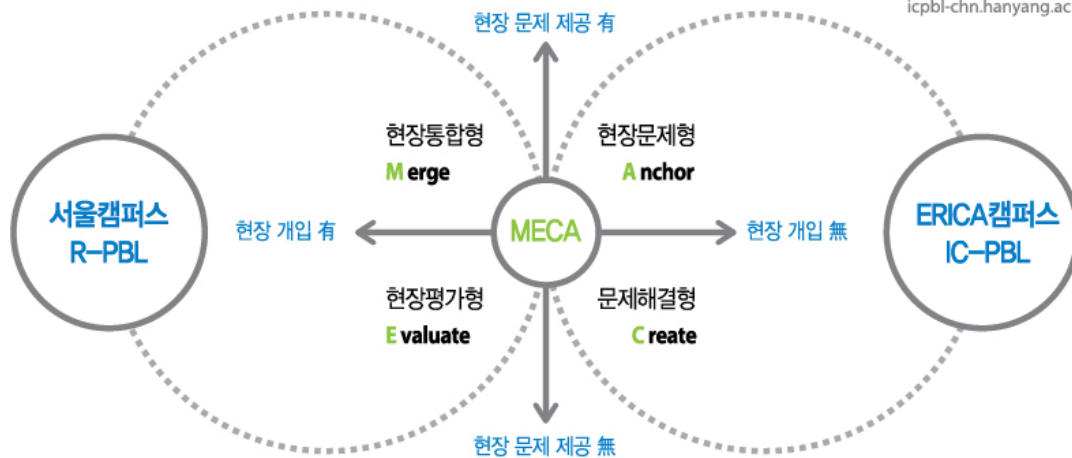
icpbl-chn.hanyang.ac

현장 문제 제공 有

서울캠퍼스
R-PBL

현장통합형
Merge

현장문제형
Anchor

현장 개입 有

MECA

현장 개입 無

ERICA캠퍼스
IC-PBL

현장평가형
Evaluate

문제해결형
Create

현장 문제 제공 無